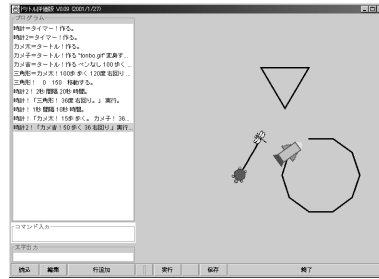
ドリトル評価版 V0.09 (2001/1/27)

プログラム

時計＝タイマー！作る。
時計2＝タイマー！作る。
カメ太＝タートル！作る。
カメ子＝タートル！作る "tombo.gif" 変身す...
カメ吉＝タートル！作る ペンなし 100 歩く...
三角形＝カメ太！100歩 歩く 120度 右回り...
三角形！ 0 150 移動する。
時計！ 2秒 間隔 20秒 時間。
時計！「三角形！ 36度 右回り。」 実行。
時計2！ 1秒 間隔 10秒 時間。
時計！「カメ吉！ 15歩 歩く。 カメ子！ 36...
時計2！「カメ吉！ 50 歩く 36 右回り」実行...

コマンド入力

エラー出力

読込 | 編集 | 行追加 | 実行 | 保存 | 終了